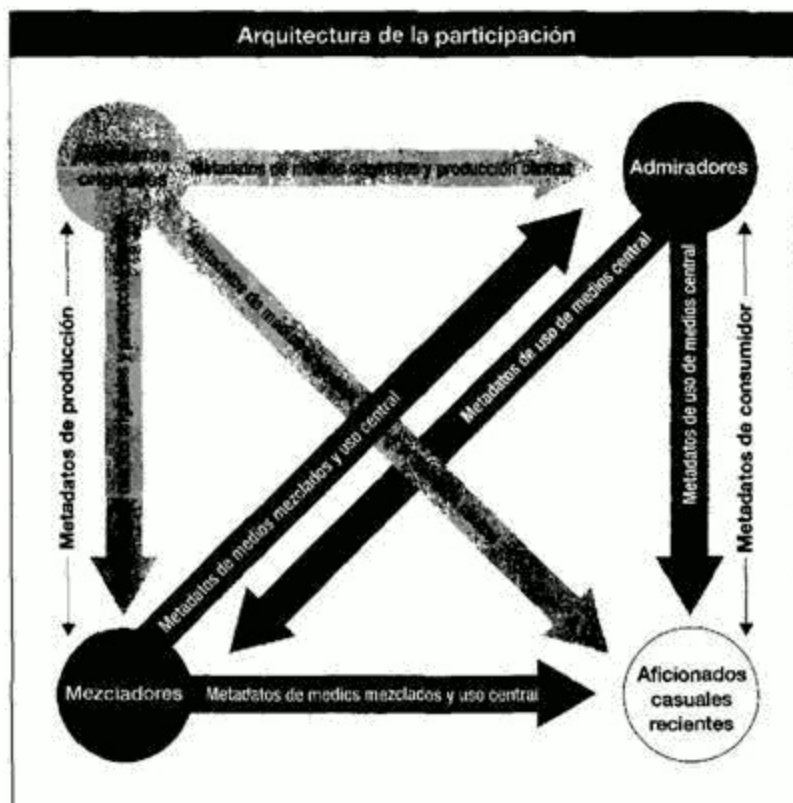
Arquitectura de la participación

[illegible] originales

Metadatos de medios originales y producción central

Admiradores

Metadatos de producción

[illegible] originales y producción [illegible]

Metadatos de medios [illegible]

Metadatos de medios mezclados y uso central

Metadatos de uso de medios central

Metadatos de uso de medios central

Metadatos de consumidor

Mezcladores

Metadatos de medics mezclados y uso central

Aficionados casuales recientes